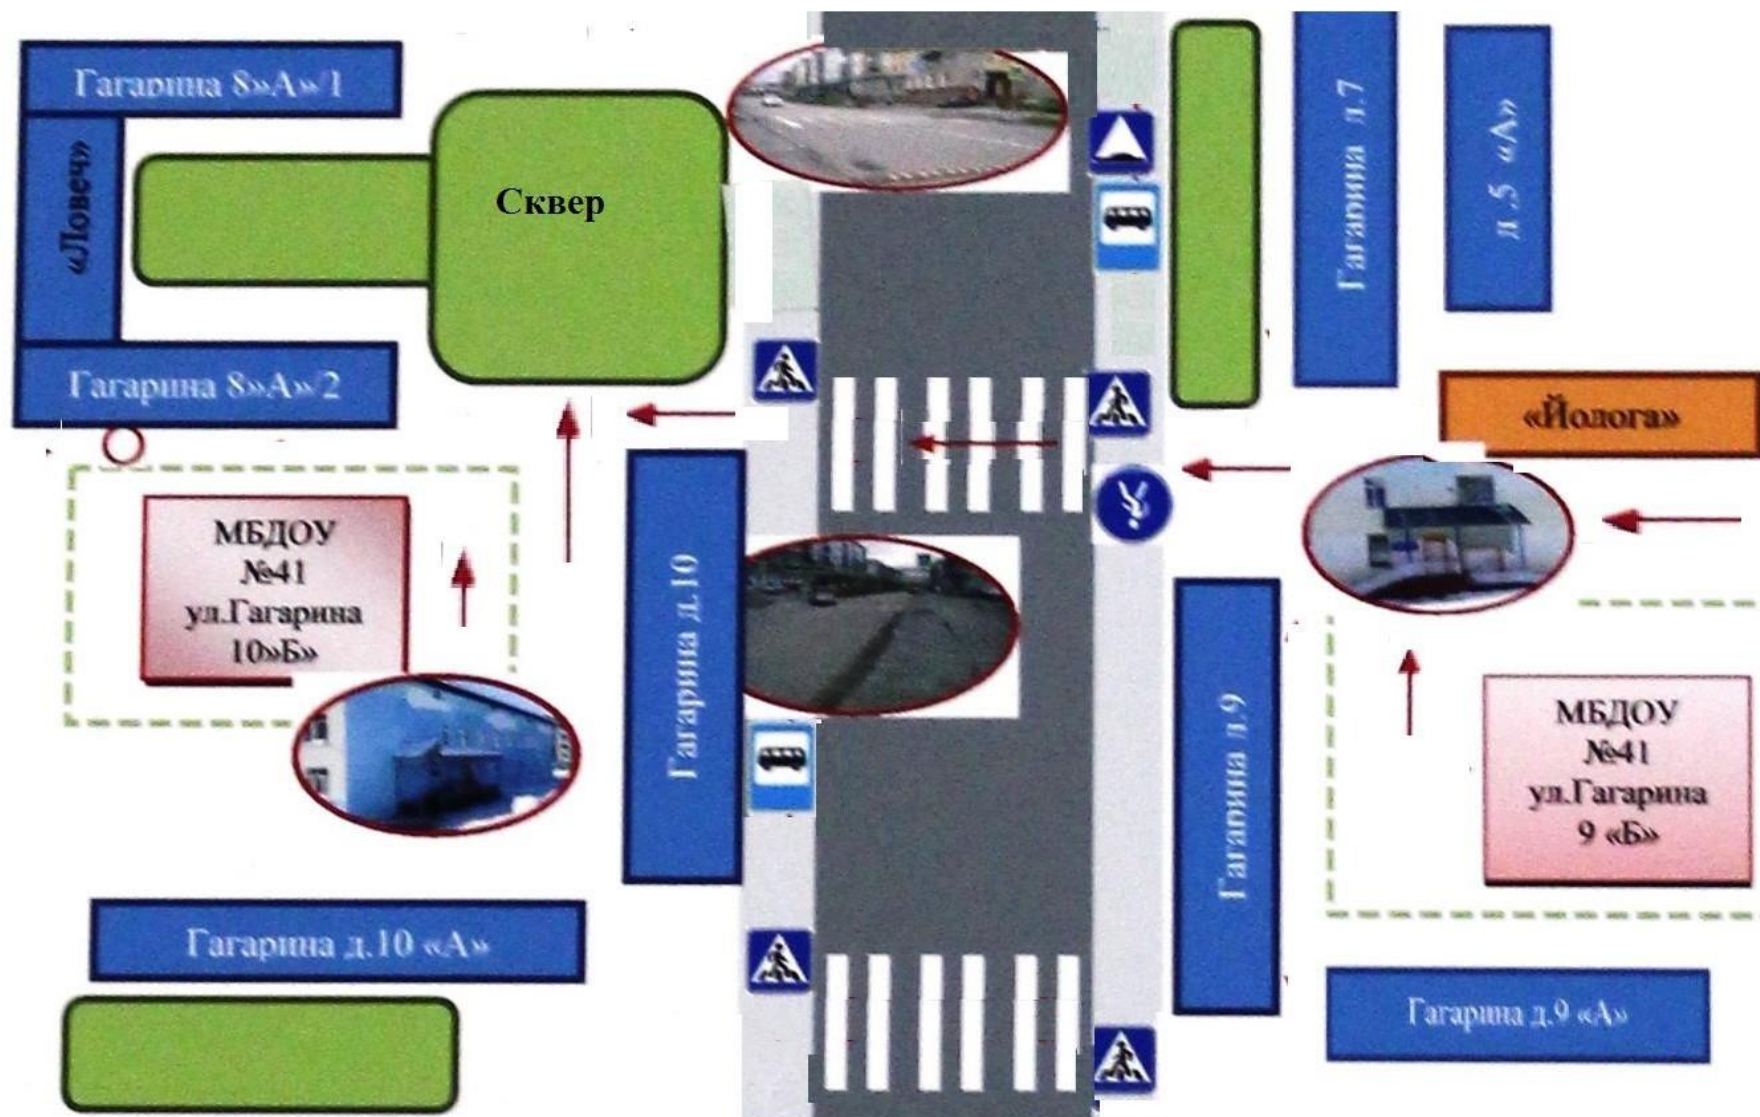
Гагарина 8»А»/1

«Ловеч»

Сквер

Гагарина 8»А»/2

Гагарина д.7

д.5 «А»

«Йолога»

МБДОУ №41 ул.Гагарина 10»Б»

Гагарина д.10

Гагарина д.9

МБДОУ №41 ул.Гагарина 9 «Б»

Гагарина д.10 «А»

Гагарина д.9 «А»